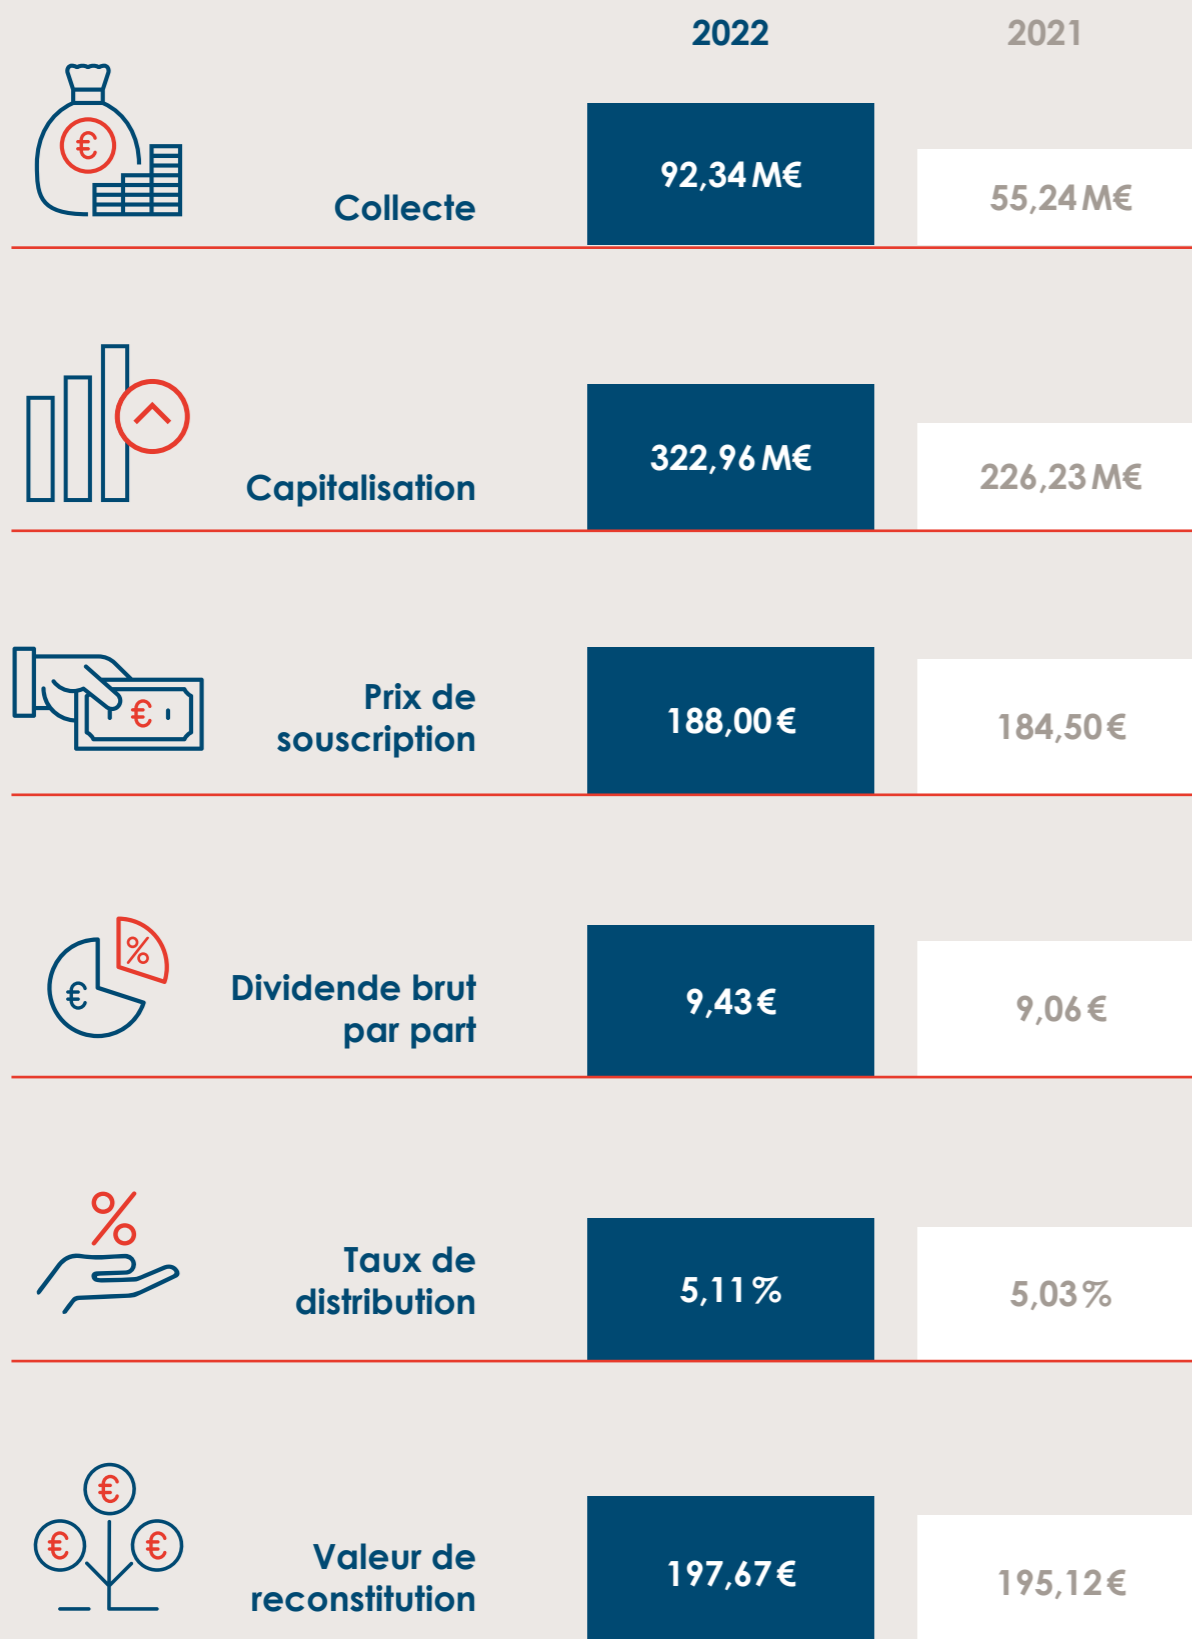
| | 2022 | 2021 |
|---|---|---|
| Collecte | 92,34 M€ | 55,24 M€ |
| Capitalisation | 322,96 M€ | 226,23 M€ |
| Prix de souscription | 188,00 € | 184,50 € |
| Dividende brut par part | 9,43 € | 9,06 € |
| Taux de distribution | 5,11 % | 5,03 % |
| Valeur de reconstitution | 197,67 € | 195,12 € |